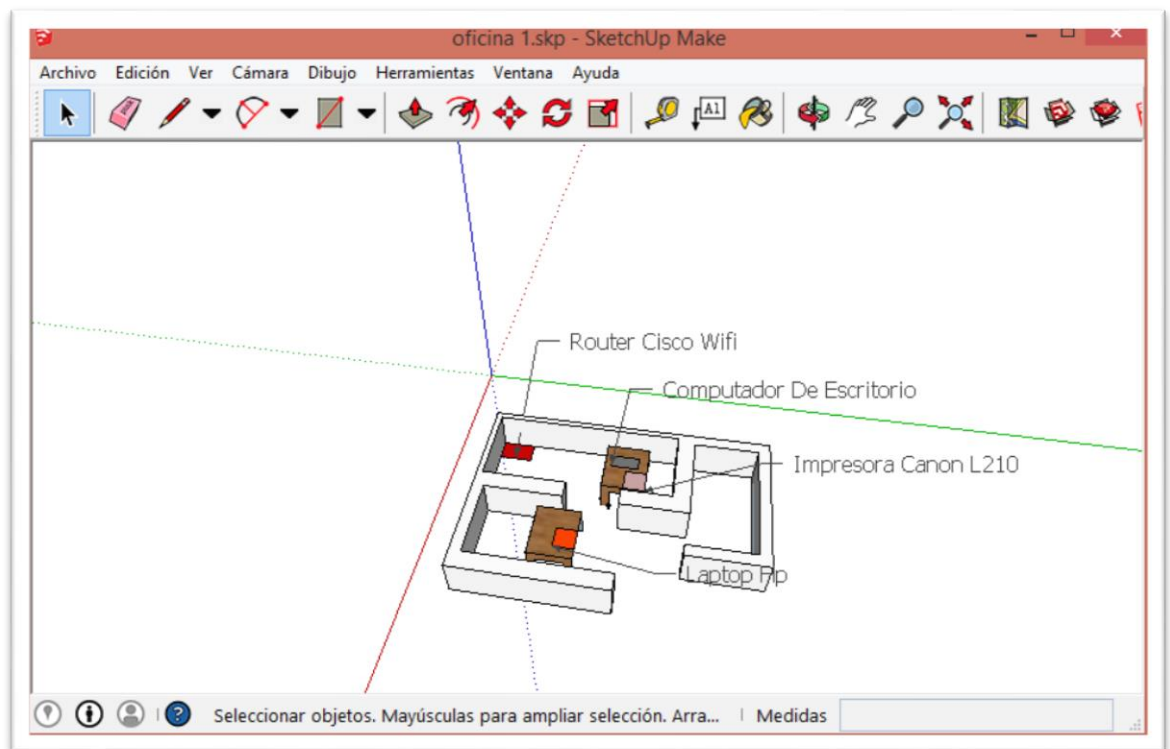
oficina 1.skp - SketchUp Make

Archivo Edición Ver Cámara Dibujo Herramientas Ventana Ayuda

A1

Router Cisco Wifi

Computador De Escritorio

Impresora Canon L210

Laptop Hp

Seleccionar objetos. Mayúsculas para ampliar selección. Arra...

Medidas